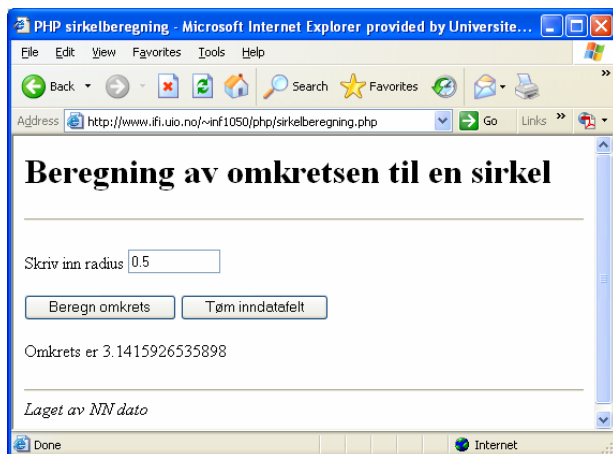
PHP sirkelberegning - Microsoft Internet Explorer provided by Universite...

File Edit View Favorites Tools Help

Back Search Favorites

Address http://www.ifi.uio.no/~inf1050/php/sirkelberegning.php Go Links »

# Beregning av omkretsen til en sirkel

Skriv inn radius 0.5

Beregn omkrets | Tøm inndatafelt

Omkrets er 3.1415926535898

*Laget av NN dato*

Done Internet